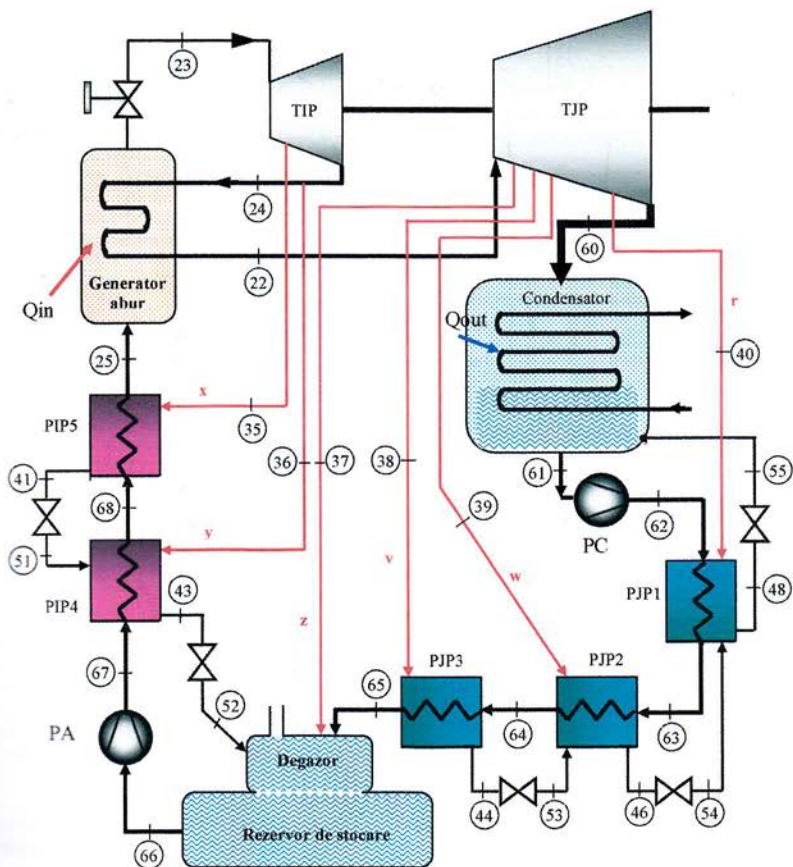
23
TIP
TJP
24
22
60
Generator abur
Qin
Condensator
r
Qout
40
25
x
PIP5
35
36
37
38
41
68
61
55
39
62
y
51
PC
PIP4
43
v
w
48
PJP1
z
67
52
65
PJP3
PJP2
64
63
PA
Degazor
44
53
46
54
Rezervor de stocare
66